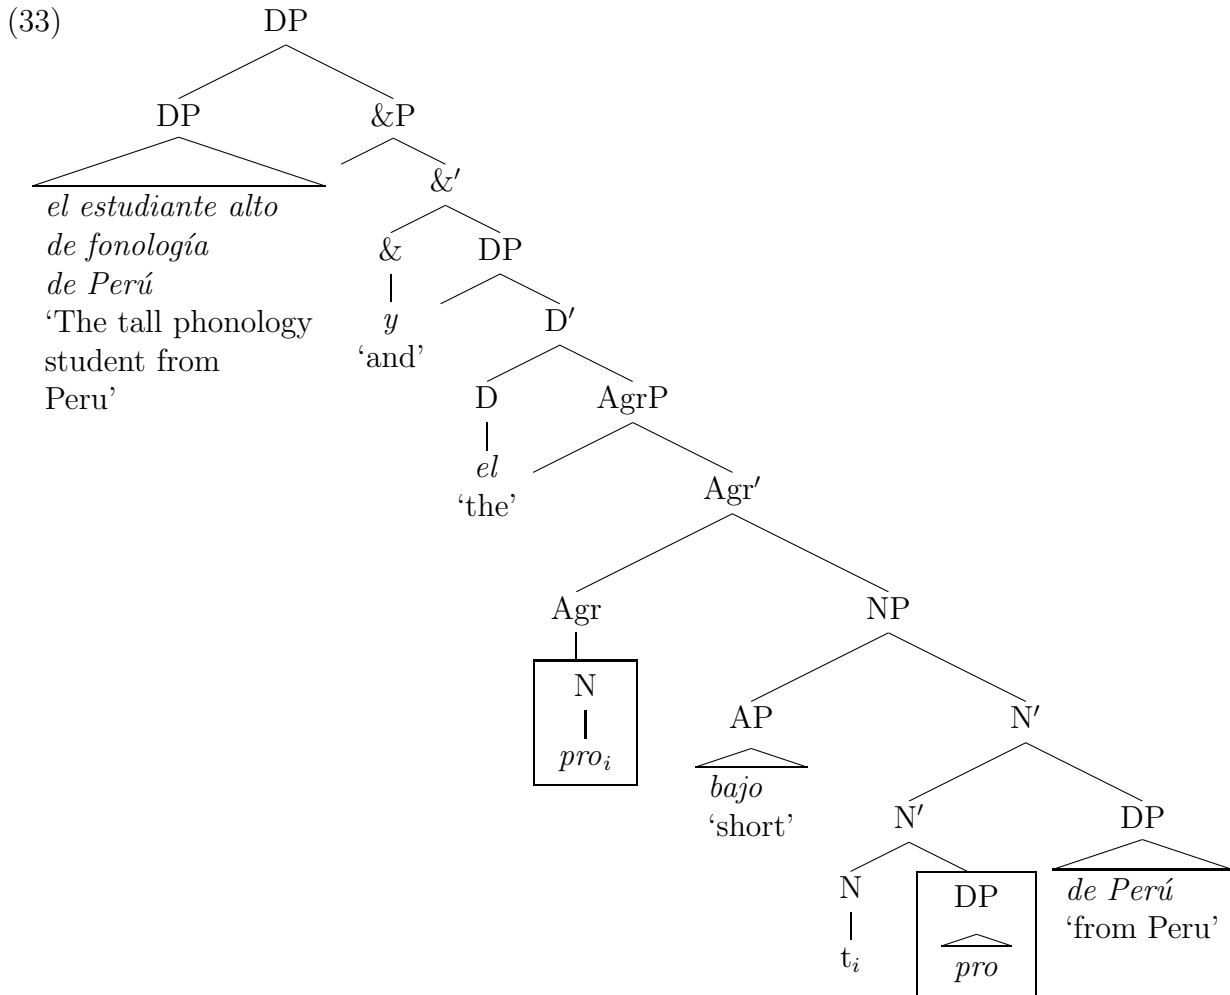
(33) DP

DP

el estudiante alto de fonología de Perú
'The tall phonology student from Peru'

&P

&′

&

y
'and'

DP

D′

D

el
'the'

AgrP

Agr′

Agr

N

$pro_i$

NP

AP

bajo
'short'

N′

N′

N

$t_i$

DP

pro

DP

de Perú
'from Peru'